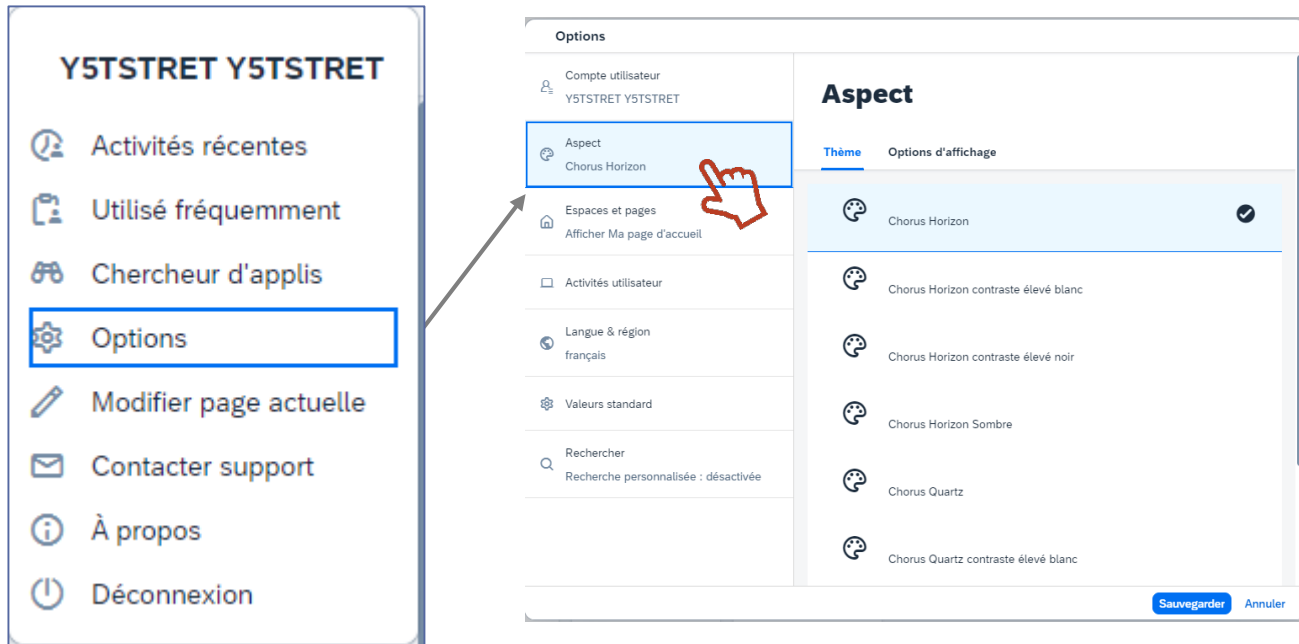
Y5TSTRET Y5TSTRET

Activités récentes

Utilisé fréquemment

Chercheur d'applis

Options

Modifier page actuelle

Contacter support

À propos

Déconnexion

Options

Compte utilisateur
Y5TSTRET Y5TSTRET

Aspect
Chorus Horizon

Espaces et pages
Afficher Ma page d'accueil

Activités utilisateur

Langue & région
français

Valeurs standard

Rechercher
Recherche personnalisée : désactivée

Aspect

Thème

Options d'affichage

Chorus Horizon

Chorus Horizon contraste élevé blanc

Chorus Horizon contraste élevé noir

Chorus Horizon Sombre

Chorus Quartz

Chorus Quartz contraste élevé blanc

Sauvegarder

Annuler